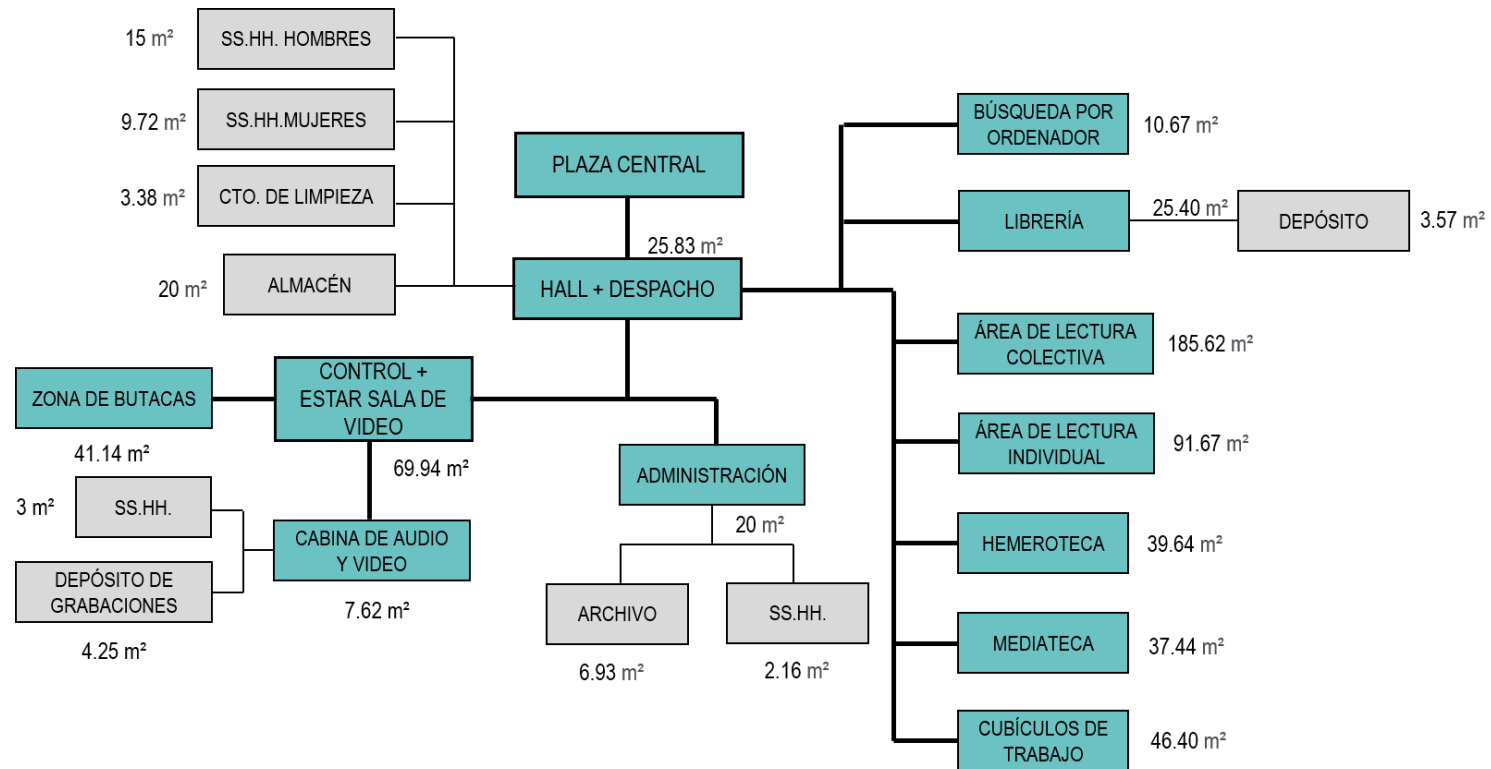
15 m² SS.HH. HOMBRES

9.72 m² SS.HH.MUJERES

3.38 m² CTO. DE LIMPIEZA

20 m² ALMACÉN

PLAZA CENTRAL

25.83 m²

HALL + DESPACHO

BÚSQUEDA POR ORDENADOR 10.67 m²

LIBRERÍA 25.40 m² DEPÓSITO 3.57 m²

ÁREA DE LECTURA COLECTIVA 185.62 m²

ÁREA DE LECTURA INDIVIDUAL 91.67 m²

HEMEROTECA 39.64 m²

MEDIATECA 37.44 m²

CUBÍCULOS DE TRABAJO 46.40 m²

ZONA DE BUTACAS

41.14 m²

CONTROL + ESTAR SALA DE VIDEO

69.94 m²

3 m² SS.HH.

DEPÓSITO DE GRABACIONES

4.25 m²

CABINA DE AUDIO Y VIDEO

7.62 m²

ADMINISTRACIÓN

20 m²

ARCHIVO

6.93 m²

SS.HH.

2.16 m²